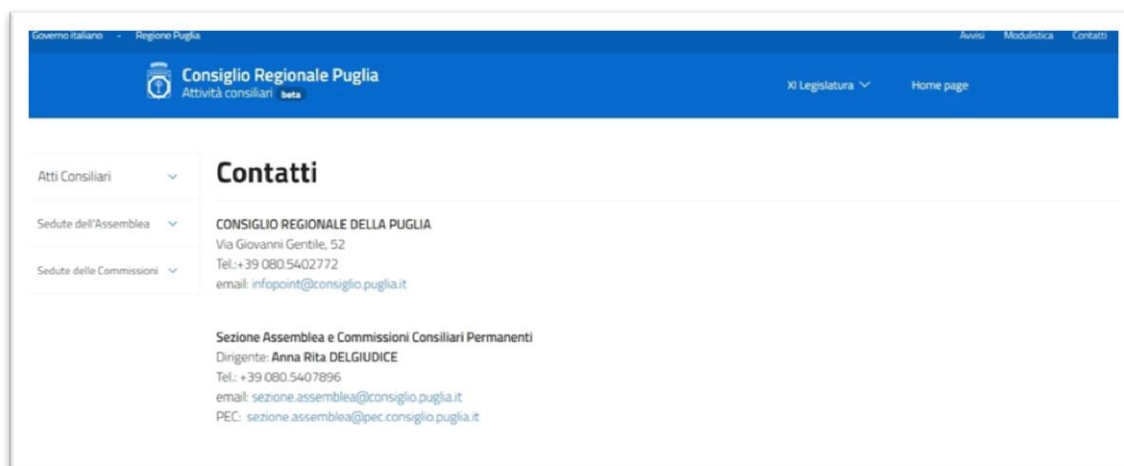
Governo italiano - Regione Puglia

Avvisi Modulistica Contatti

Consiglio Regionale Puglia
Attività consiliari beta

XI Legislatura

Home page

Atti Consiliari

Sedute dell'Assemblea

Sedute delle Commissioni

Contatti

CONSIGLIO REGIONALE DELLA PUGLIA
Via Giovanni Gentile, 52
Tel.:+39 080.5402772
email: infopoint@consiglio.puglia.it

Sezione Assemblea e Commissioni Consiliari Permanenti
Dirigente: Anna Rita DELGIUDICE
Tel.: +39 080.5407896
email: sezione.assemblea@consiglio.puglia.it
PEC: sezione.assemblea@pec.consiglio.puglia.it